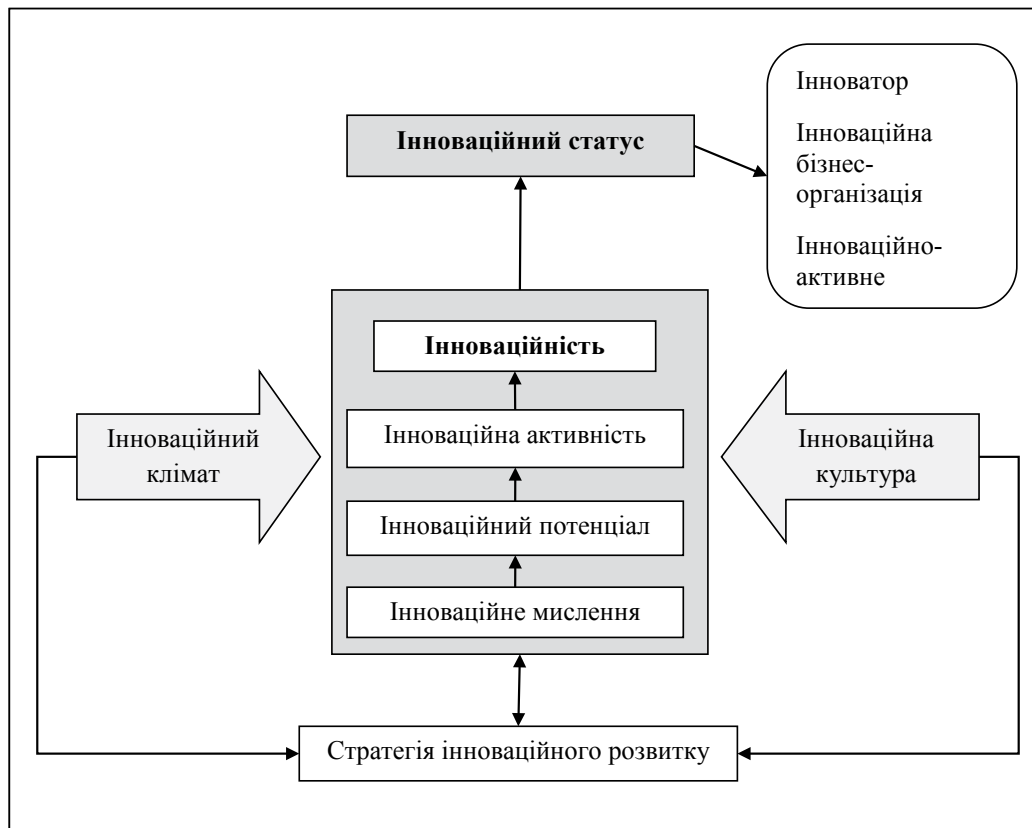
Інноваційний статус

Інноватор

Інноваційна бізнес-організація

Інноваційно-активне

Інноваційність

Інноваційний клімат

Інноваційна активність

Інноваційна культура

Інноваційний потенціал

Інноваційне мислення

Стратегія інноваційного розвитку